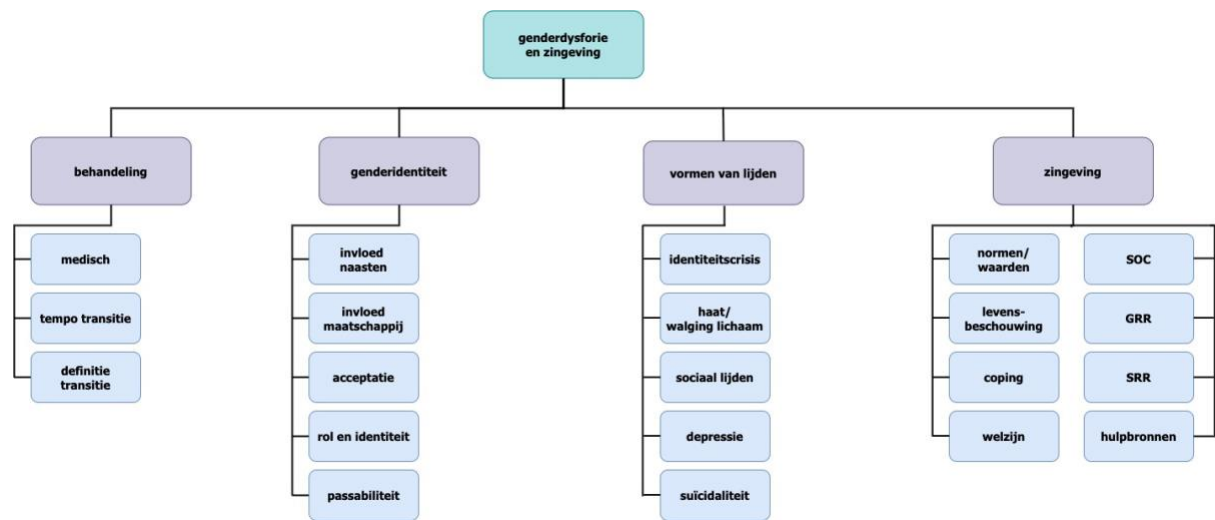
genderdysforie en zingeving

behandeling

medisch

tempo transitie

definitie transitie

genderidentiteit

invloed naasten

invloed maatschappij

acceptatie

rol en identiteit

passabiliteit

vormen van lijden

identiteitscrisis

haat/ walging lichaam

sociaal lijden

depressie

suïcidaliteit

zingeving

normen/ waarden

levensbeschouwing

coping

welzijn

SOC

GRR

SRR

hulpbronnen